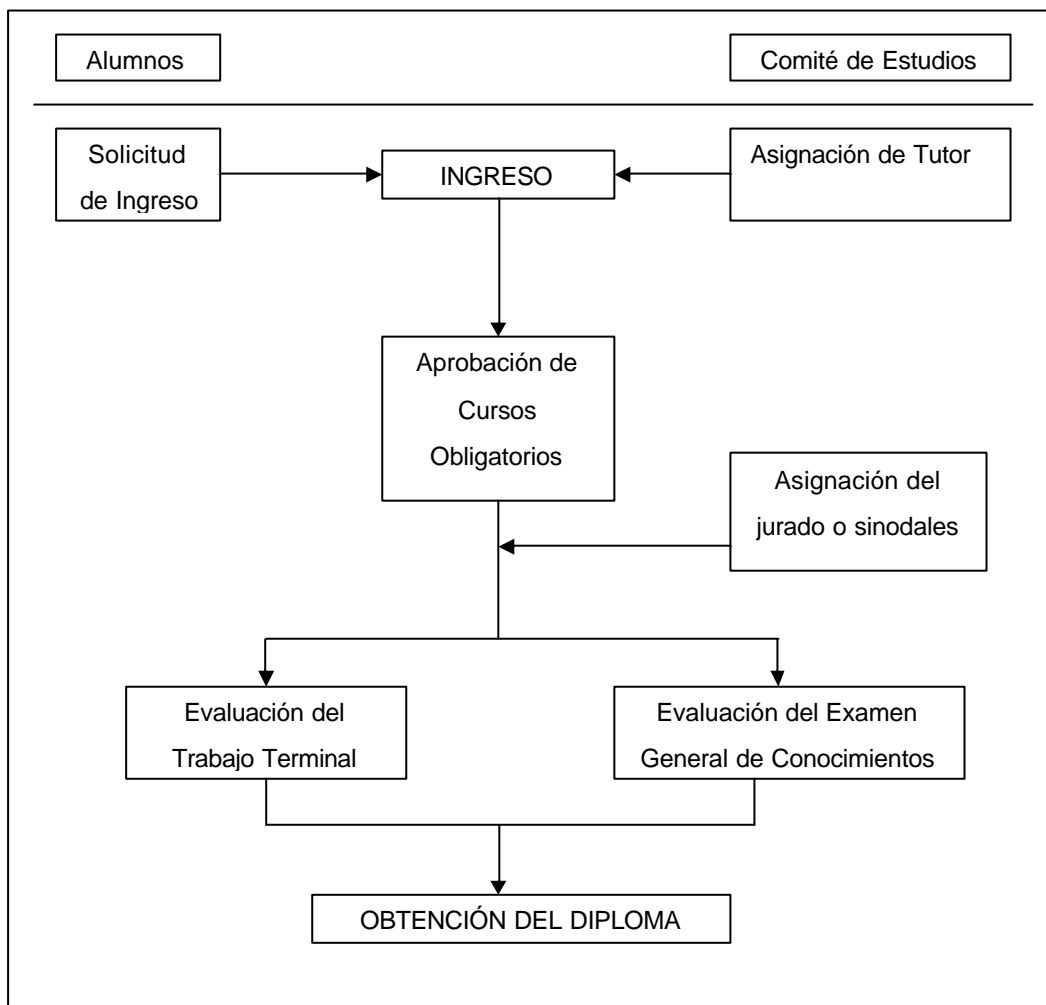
Alumnos

Comité de Estudios

Solicitud de Ingreso

INGRESO

Asignación de Tutor

Aprobación de Cursos Obligatorios

Asignación del jurado o sinodales

Evaluación del Trabajo Terminal

Evaluación del Examen General de Conocimientos

OBTENCIÓN DEL DIPLOMA